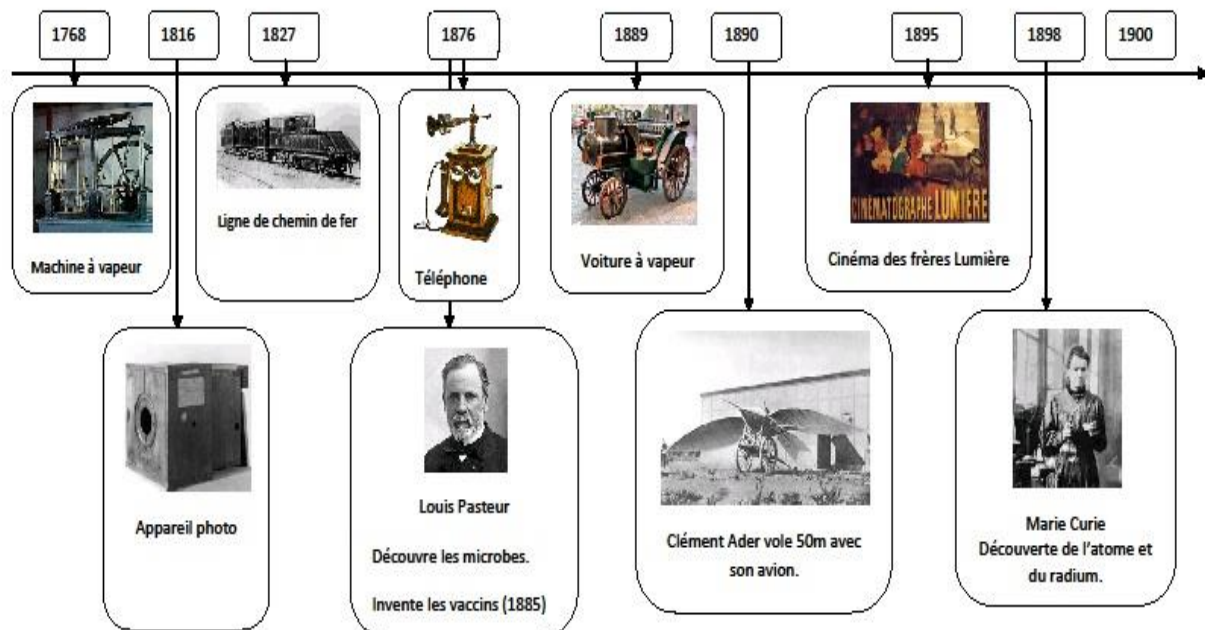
1768

1816

1827

1876

1889

1890

1895

1898

1900

Machine à vapeur

Ligne de chemin de fer

Téléphone

Voiture à vapeur

CINÉMATOGRAPHE LUMIÈRE

Cinéma des frères Lumière

Appareil photo

Louis Pasteur

Découvre les microbes.

Invente les vaccins (1885)

Clément Ader vole 50m avec son avion.

Marie Curie
Découverte de l'atome et du radium.